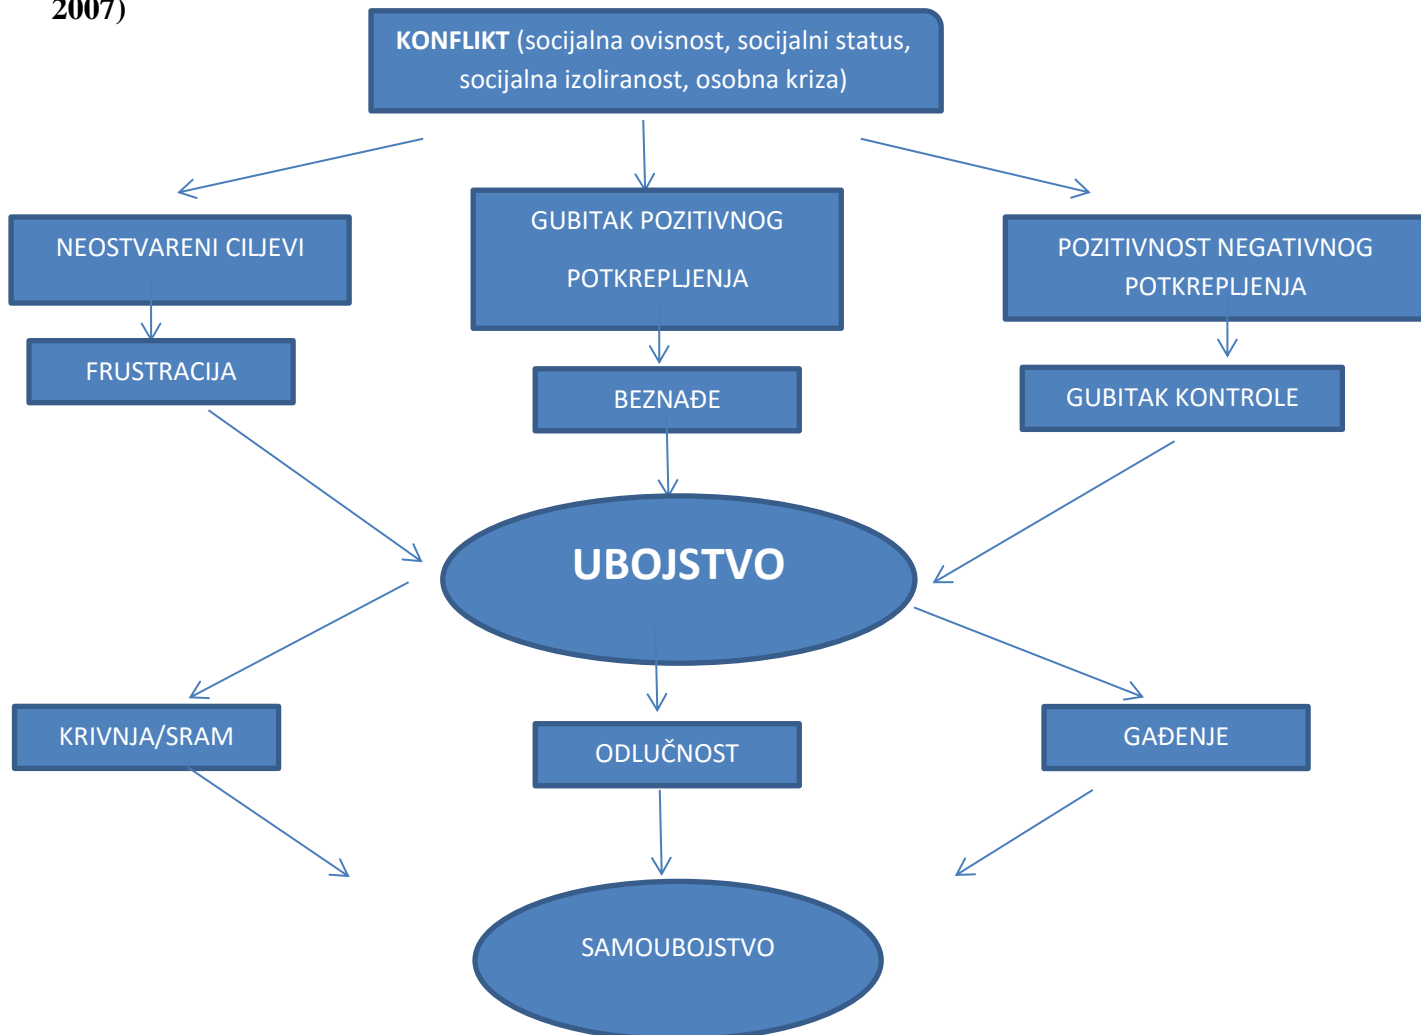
2007)

**KONFLIKT** (socijalna ovisnost, socijalni status, socijalna izoliranost, osobna kriza)

NEOSTVARENI CILJEVI

GUBITAK POZITIVNOG POTKREPLJENJA

POZITIVNOST NEGATIVNOG POTKREPLJENJA

FRUSTRACIJA

BEZNAĐE

GUBITAK KONTROLE

UBOJSTVO

KRIVNJA/SRAM

ODLUČNOST

GAĐENJE

SAMOUBOJSTVO